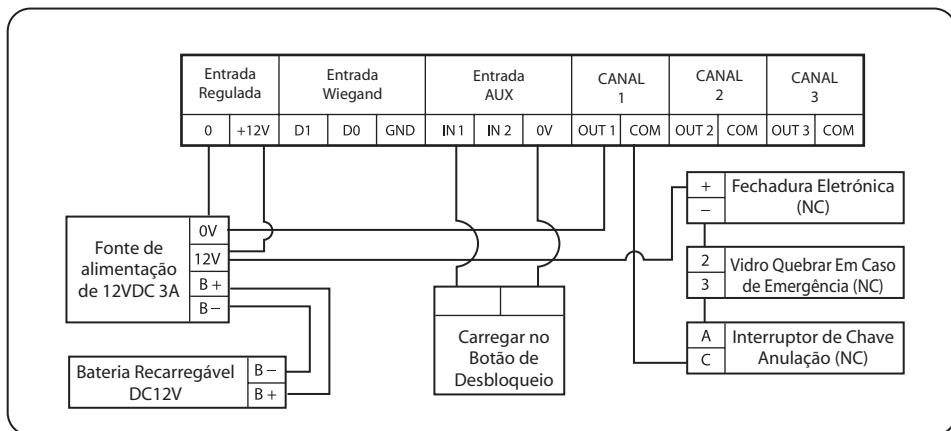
| Entrada Regulada | | Entrada Wiegand | | | Entrada AUX | | | CANAL 1 | | CANAL 2 | | CANAL 3 | |
|---|---|---|---|---|---|---|---|---|---|---|---|---|---|
| 0 | +12V | D1 | D0 | GND | IN 1 | IN 2 | 0V | OUT 1 | COM | OUT 2 | COM | OUT 3 | COM |

Fonte de alimentação de 12VDC 3A
0V
12V
B +
B –

Bateria Recarregável DC12V
B –
B +

Carregar no Botão de Desbloqueio

+
–
Fechadura Eletrónica (NC)

2
3
Vidro Quebrar Em Caso de Emergência (NC)

A
C
Interruptor de Chave Anulação (NC)